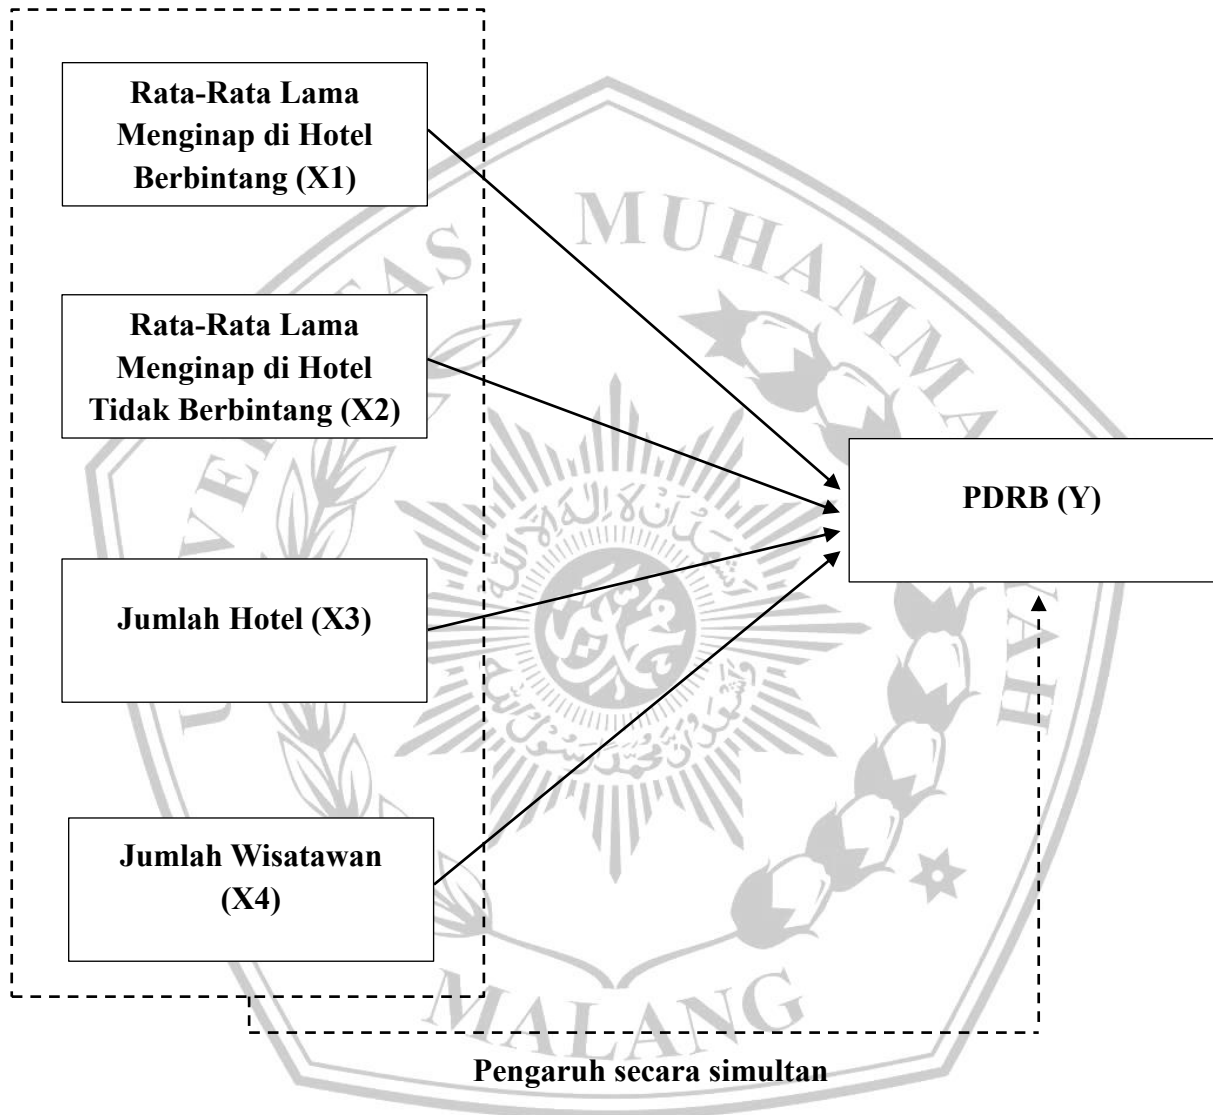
Rata-Rata Lama Menginap di Hotel Berbintang (X1)

Rata-Rata Lama Menginap di Hotel Tidak Berbintang (X2)

Jumlah Hotel (X3)

Jumlah Wisatawan (X4)

PDRB (Y)

Pengaruh secara simultan

MUHAMMADIYAH
MALANG